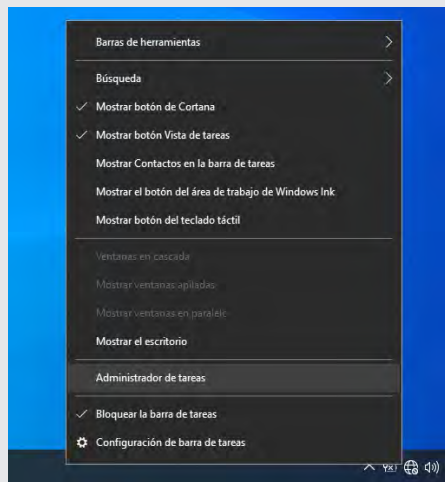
Barras de herramientas

Búsqueda

Mostrar botón de Cortana

Mostrar botón Vista de tareas

Mostrar Contactos en la barra de tareas

Mostrar el botón del área de trabajo de Windows Ink

Mostrar botón del teclado táctil

Ventanas en cascada

Mostrar ventanas apiladas

Mostrar ventanas en paralelo

Mostrar el escritorio

Administrador de tareas

Bloquear la barra de tareas

Configuración de barra de tareas